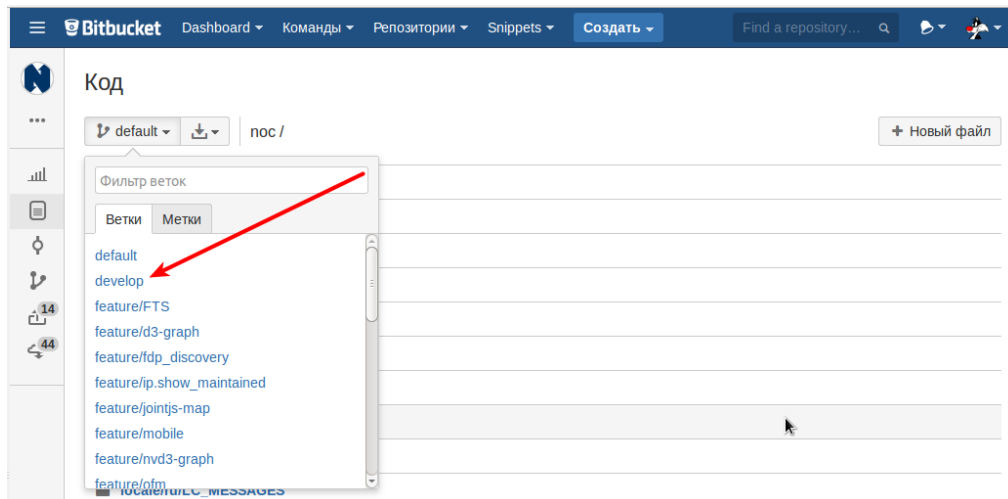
Bitbucket Dashboard Команды Репозитории Snippets Создать Find a repository...

Код

default noc /

+ Новый файл

Фильтр веток

Ветки Метки

default
develop
feature/FTS
feature/d3-graph
feature/fdp_discovery
feature/ip.show_maintained
feature/jointjs-map
feature/mobile
feature/nvd3-graph
feature/ofm

14
44

locale/ru/LC_MESSAGES